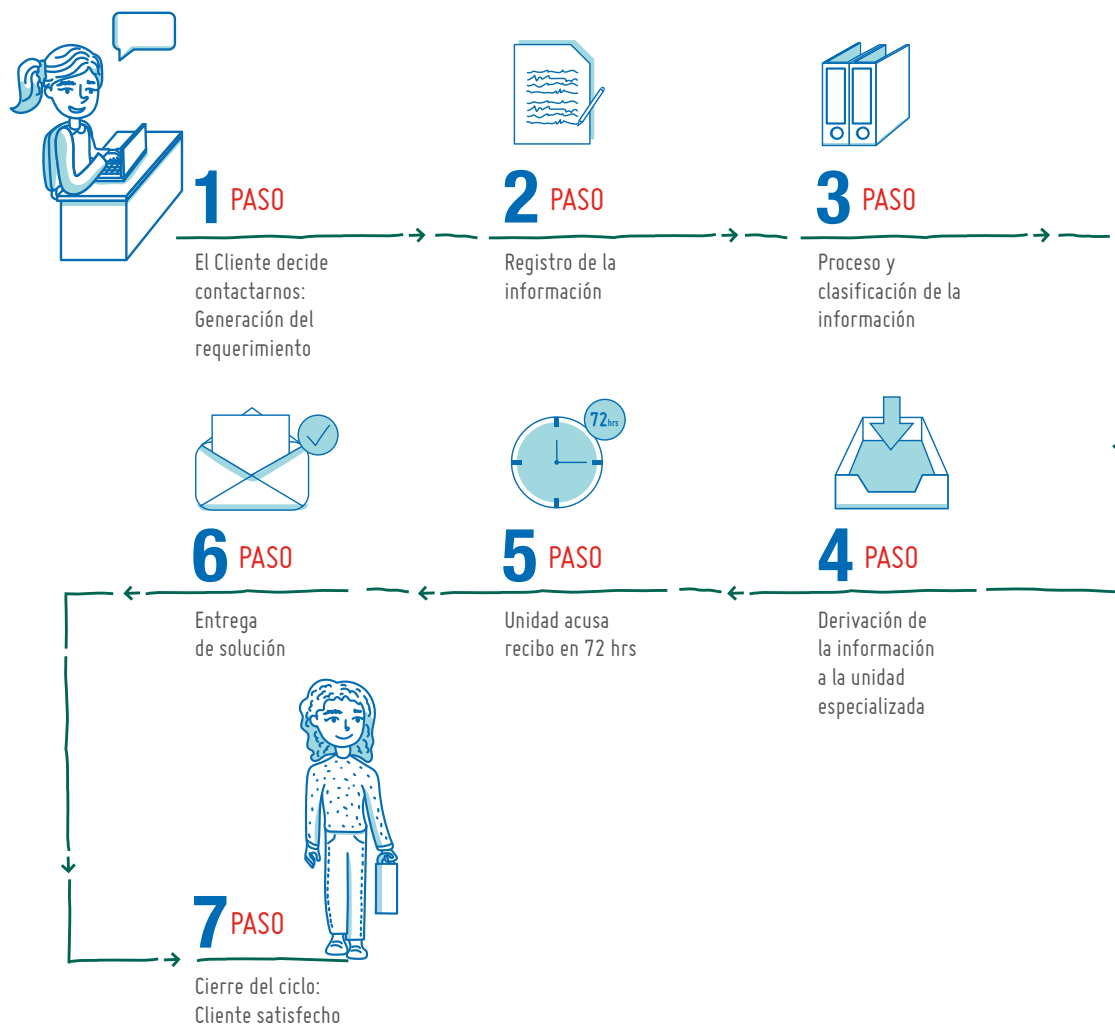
1 PASO

El Cliente decide contactarnos: Generación del requerimiento

2 PASO

Registro de la información

3 PASO

Proceso y clasificación de la información

72hrs

6 PASO

Entrega de solución

5 PASO

Unidad acusa recibo en 72 hrs

4 PASO

Derivación de la información a la unidad especializada

7 PASO

Cierre del ciclo: Cliente satisfecho